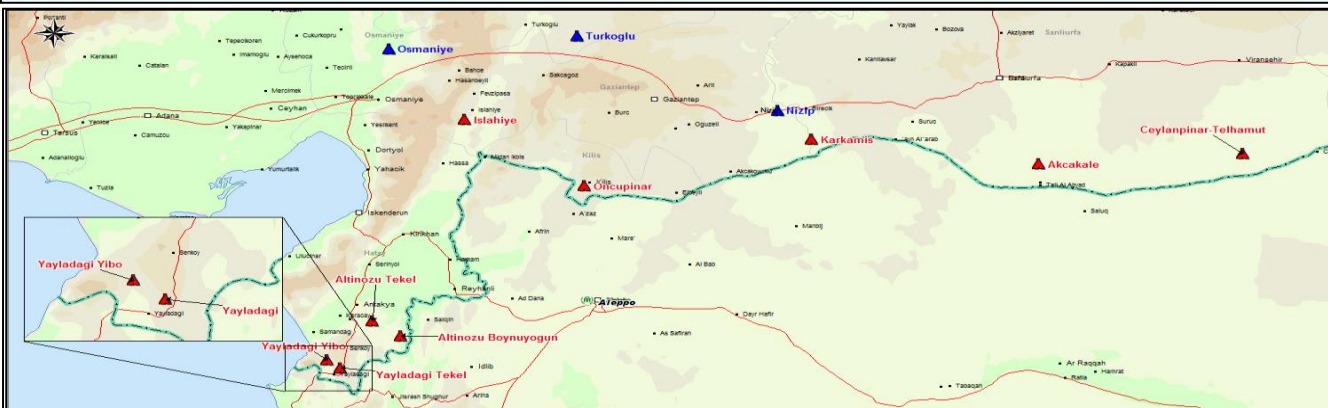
Pozanti
Tepecikoren
Cukurkopru
Osmaniye
Turkoglu
Yaylak
Bozova
Akziyaret
Sanliurfa
Karaisali
Catalan
Imamoglu
Aysehoca
Teolini
Osmaniye
Turkoglu
Kantiavsar
Sanliurfa
Kapakli
Viransehir
Bahce
Hasanbeyli
Sakcagoz
Mercimek
Toprakkale
Osmaniye
Fevzipasa
Gaziantep
Aril
Adana
Ceyhan
Islahiye
Gaziantep
Nizip
Birecik
Tarsus
Yenice
Yakapinar
Yesiltepe
Islahiye
Burc
Nizip
Camuzcu
Oguzeli
Karkamis
Suruc
Ceylanpinar-Telhamut
Adanalioglu
Dortyol
Kilis
Ain Al arab
Yumurtalik
Yahacik
Hassa
Kilis
Akcakale
Oncupinar
Akcakoyunlu
Elbeyli
Tall Al Abyad
Tuzla
Iskenderun
A'zaz
Saluq
Kirikhan
Afrin
Mare'
Manbij
Yayladagi Yibo
Senkoy
Hatay
Altinozu Tekel
Uluçinar
Serinyol
Al Bab
Yayladagi
Yayladagi
Antakya
Reyhanli
Ad Dana
Aleppo
Altinozu Boynuyogun
Samandag
Salqin
Dayr Hafir
As Safiran
Yayladagi Yibo
Senkoy
Yayladagi
Yayladagi Tekel
Idlib
Ar Raqqah
Hamrat
Jisr ash Shughur
Ariha
Tabaqah
Balia